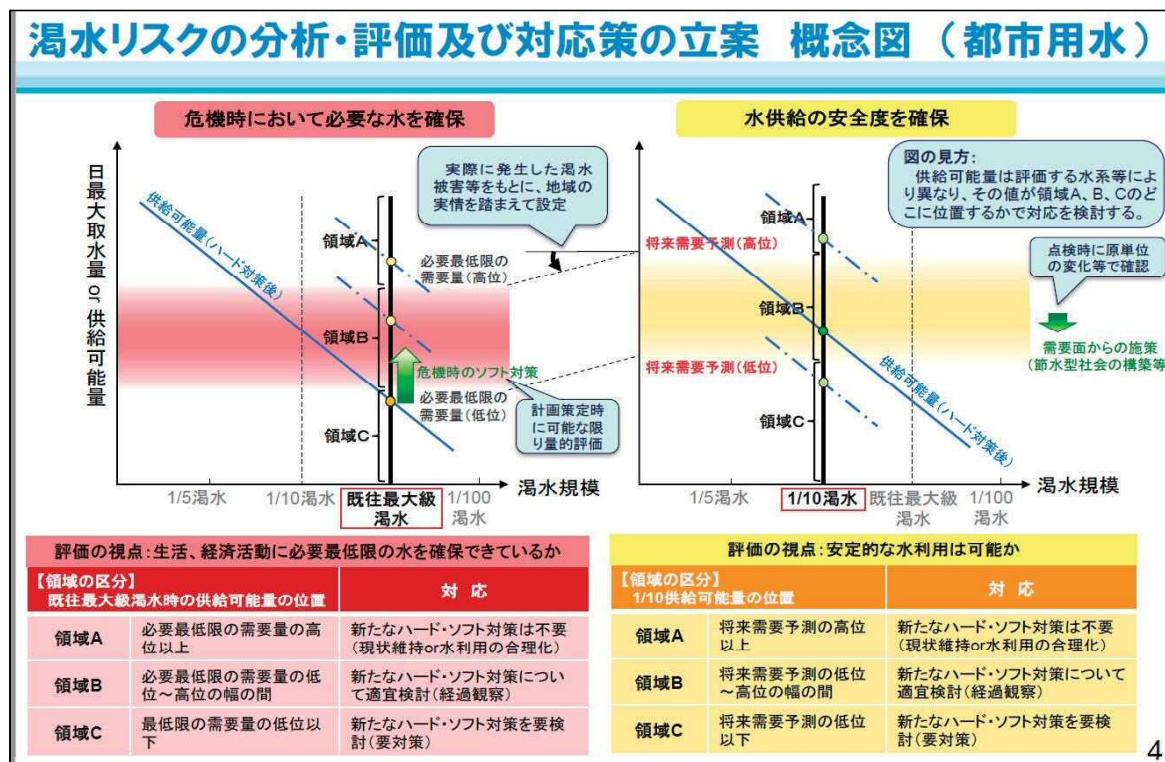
渇水リスクの分析・評価及び対応策の立案　概念図　（都市用水）

危機時において必要な水を確保

日最大取水量 or 供給可能量

供給可能量（ハード対策後）

実際に発生した渇水被害等をもとに、地域の実情を踏まえて設定

領域A

必要最低限の需要量（高位）

領域B

危機時のソフト対策

必要最低限の需要量（低位）

計画策定時に可能な限り量的評価

領域C

1/5渇水　1/10渇水　既往最大級渇水　1/100渇水　渇水規模

水供給の安全度を確保

図の見方：
供給可能量は評価する水系等により異なり、その値が領域A、B、Cのどこに位置するかで対応を検討する。

点検時に原単位の変化等で確認

領域A

将来需要予測（高位）

領域B

将来需要予測（低位）

領域C

供給可能量（ハード対策後）

需要面からの施策（節水型社会の構築等

1/5渇水　1/10渇水　既往最大級渇水　1/100渇水　渇水規模

評価の視点：生活、経済活動に必要最低限の水を確保できているか

| 【領域の区分】既往最大級渇水時の供給可能量の位置 | | 対応 |
|---|---|---|
| 領域A | 必要最低限の需要量の高位以上 | 新たなハード・ソフト対策は不要（現状維持or水利用の合理化） |
| 領域B | 必要最低限の需要量の低位～高位の幅の間 | 新たなハード・ソフト対策について適宜検討（経過観察） |
| 領域C | 最低限の需要量の低位以下 | 新たなハード・ソフト対策を要検討（要対策） |

評価の視点：安定的な水利用は可能か

| 【領域の区分】1/10供給可能量の位置 | | 対応 |
|---|---|---|
| 領域A | 将来需要予測の高位以上 | 新たなハード・ソフト対策は不要（現状維持or水利用の合理化） |
| 領域B | 将来需要予測の低位～高位の幅の間 | 新たなハード・ソフト対策について適宜検討（経過観察） |
| 領域C | 将来需要予測の低位以下 | 新たなハード・ソフト対策を要検討（要対策） |

4